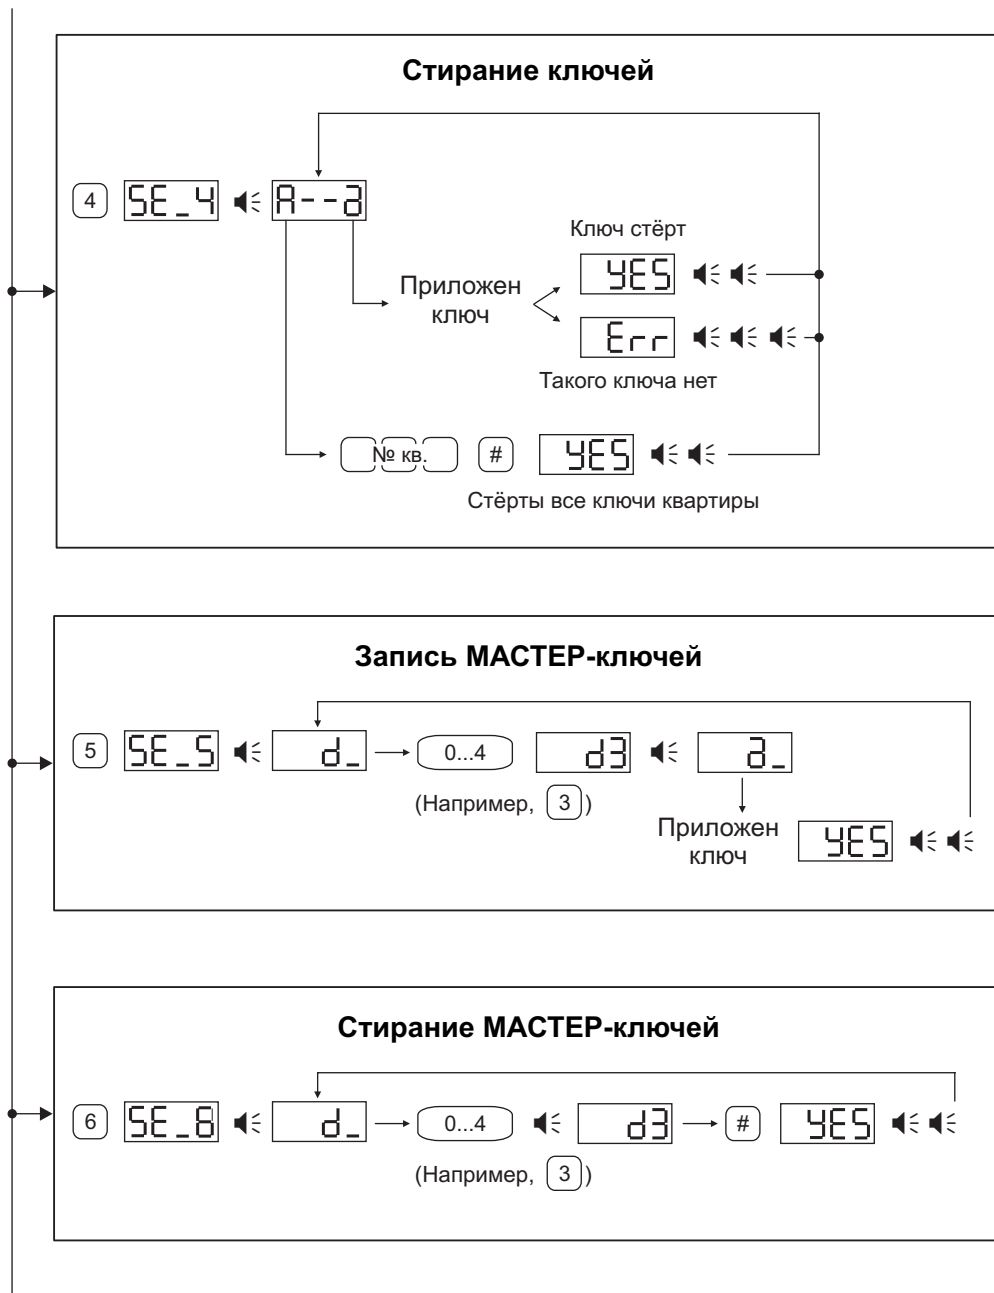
Стирание ключей

4 SE_4 A--a

Ключ стёрт

Приложен ключ

YES

Err

Такого ключа нет

№ кв. # YES

Стёрты все ключи квартиры

Запись МАСТЕР-ключей

5 SE_5 d_ 0...4 d3 a_

(Например, 3)

Приложен ключ

YES

Стирание МАСТЕР-ключей

6 SE_6 d_ 0...4 d3 # YES

(Например, 3)